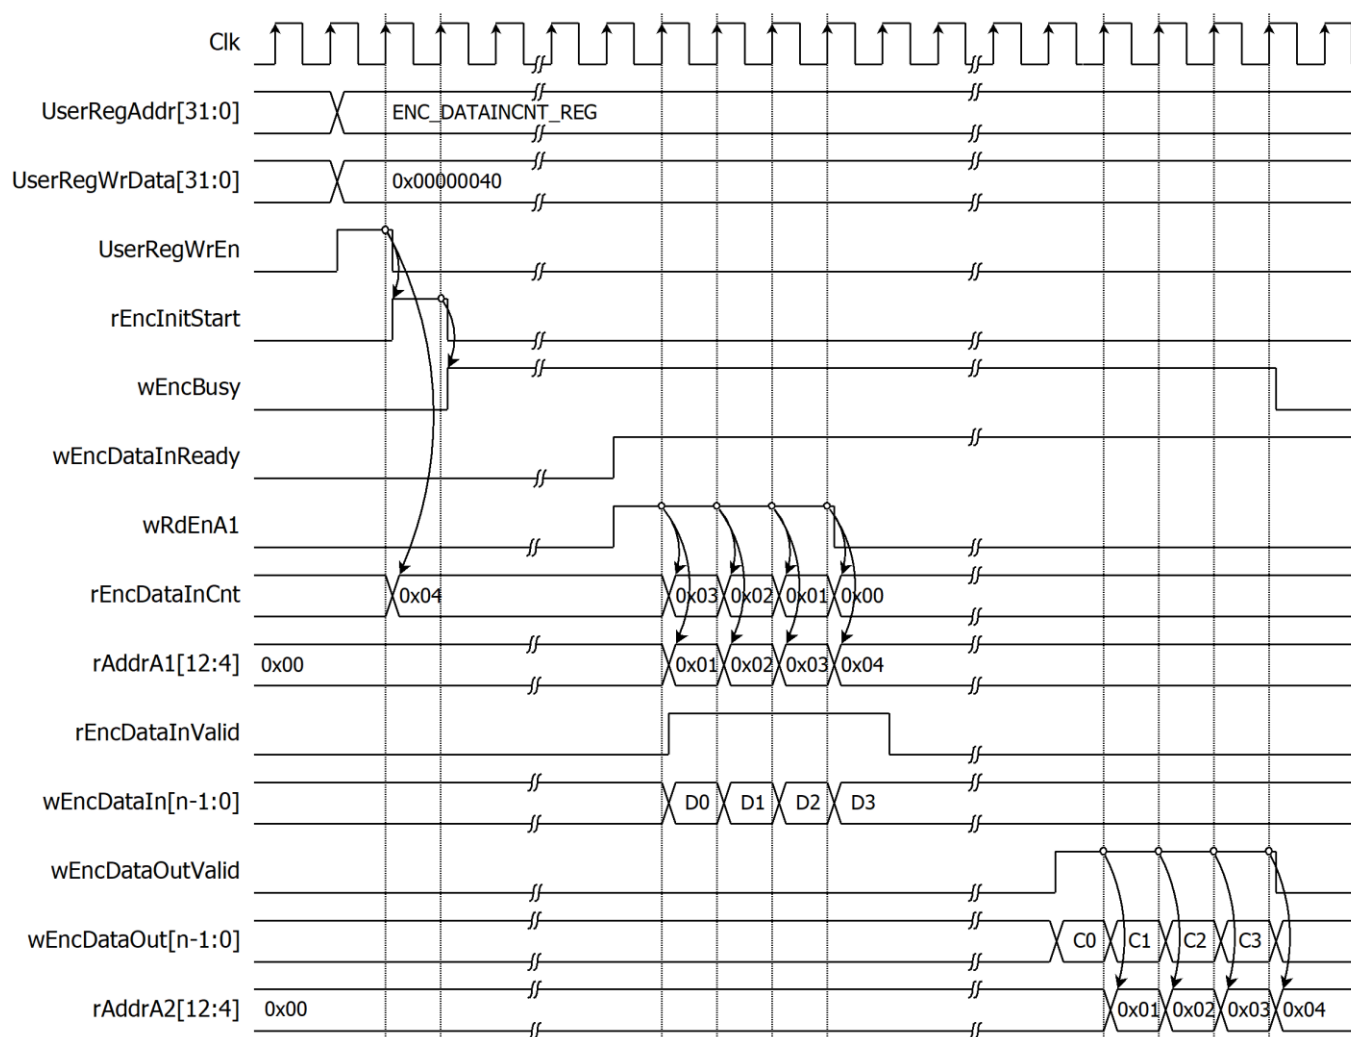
Clk
UserRegAddr[31:0] ENC_DATAINCNT_REG
UserRegWrData[31:0] 0x00000040
UserRegWrEn
rEncInitStart
wEncBusy
wEncDataInReady
wRdEnA1
rEncDataInCnt 0x04 0x03 0x02 0x01 0x00
rAddrA1[12:4] 0x00 0x01 0x02 0x03 0x04
rEncDataInValid
wEncDataIn[n-1:0] D0 D1 D2 D3
wEncDataOutValid
wEncDataOut[n-1:0] C0 C1 C2 C3
rAddrA2[12:4] 0x00 0x01 0x02 0x03 0x04